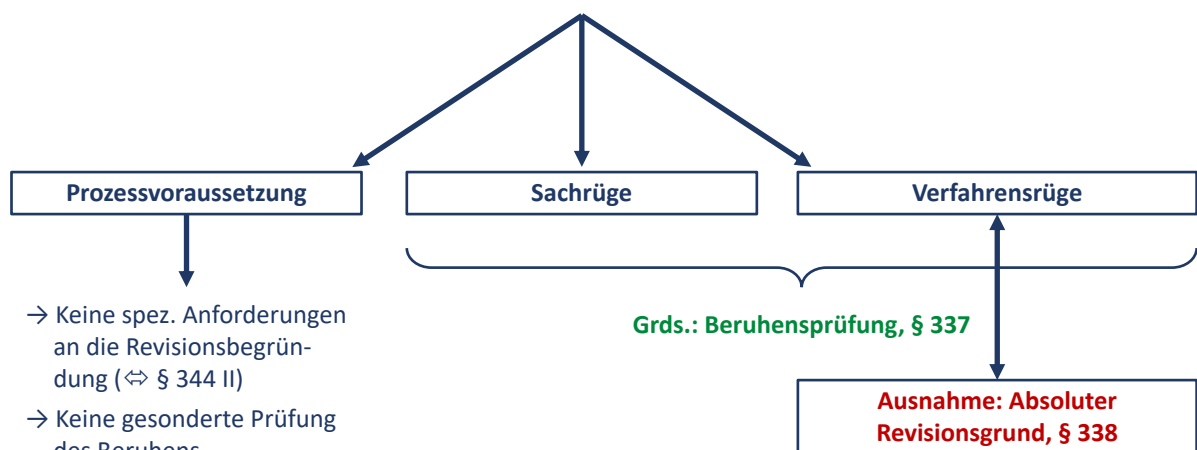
Prozessvoraussetzung

Sachrüge

Verfahrensrüge

→ Keine spez. Anforderungen an die Revisionsbegründung (⇔ § 344 II)

→ Keine gesonderte Prüfung des Beruhens

Grds.: Beruhensprüfung, § 337

Ausnahme: Absoluter Revisionsgrund, § 338